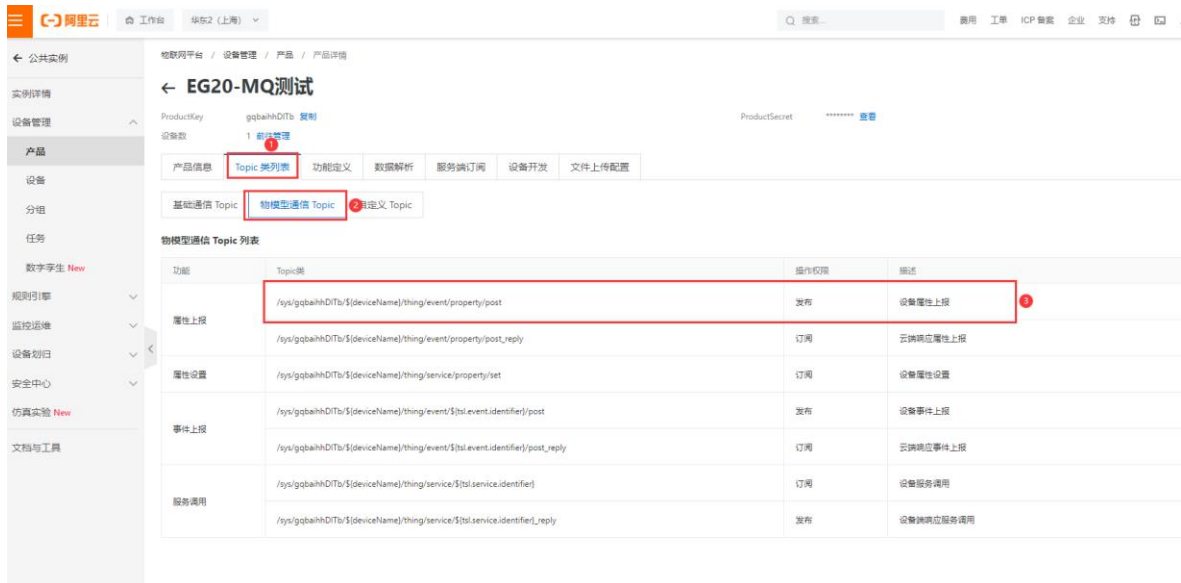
(-) 阿里云 | 工作台 | 华东2（上海）

搜索... 费用 工单 ICP备案 企业 支持

← 公共实例

实例详情

设备管理

产品

设备

分组

任务

数字孪生 New

规则引擎

监控运维

设备划归

安全中心

仿真实验 New

文档与工具

物联网平台 / 设备管理 / 产品 / 产品详情

← EG20-MQ测试

ProductKey gqbaihhDITb 复制

ProductSecret ******** 查看

设备数 1 前往管理

产品信息 | Topic 类列表 | 功能定义 | 数据解析 | 服务端订阅 | 设备开发 | 文件上传配置

1

基础通信 Topic | 物模型通信 Topic | 自定义 Topic

2

物模型通信 Topic 列表

| 功能 | Topic类 | 操作权限 | 描述 |
|---|---|---|---|
| 属性上报 | /sys/gqbaihhDITb/${deviceName}/thing/event/property/post | 发布 | 设备属性上报 |
| | /sys/gqbaihhDITb/${deviceName}/thing/event/property/post_reply | 订阅 | 云端响应属性上报 |
| 属性设置 | /sys/gqbaihhDITb/${deviceName}/thing/service/property/set | 订阅 | 设备属性设置 |
| 事件上报 | /sys/gqbaihhDITb/${deviceName}/thing/event/${tsl.event.identifier}/post | 发布 | 设备事件上报 |
| | /sys/gqbaihhDITb/${deviceName}/thing/event/${tsl.event.identifier}/post_reply | 订阅 | 云端响应事件上报 |
| 服务调用 | /sys/gqbaihhDITb/${deviceName}/thing/service/${tsl.service.identifier} | 订阅 | 设备服务调用 |
| | /sys/gqbaihhDITb/${deviceName}/thing/service/${tsl.service.identifier}_reply | 发布 | 设备端响应服务调用 |

3